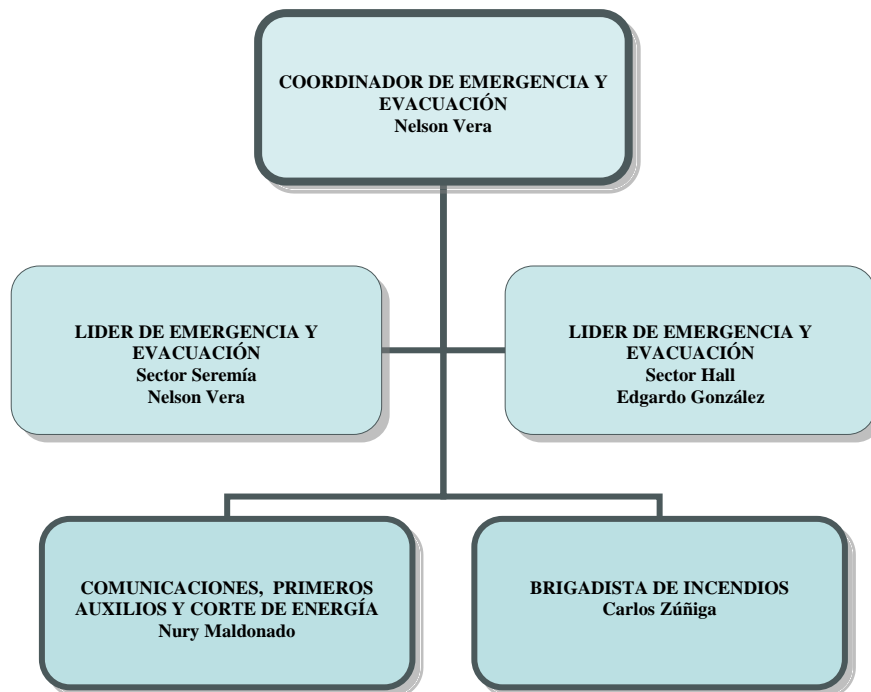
COORDINADOR DE EMERGENCIA Y EVACUACIÓN
Nelson Vera

LIDER DE EMERGENCIA Y EVACUACIÓN
Sector Seremía
Nelson Vera

LIDER DE EMERGENCIA Y EVACUACIÓN
Sector Hall
Edgardo González

COMUNICACIONES, PRIMEROS AUXILIOS Y CORTE DE ENERGÍA
Nury Maldonado

BRIGADISTA DE INCENDIOS
Carlos Zúñiga